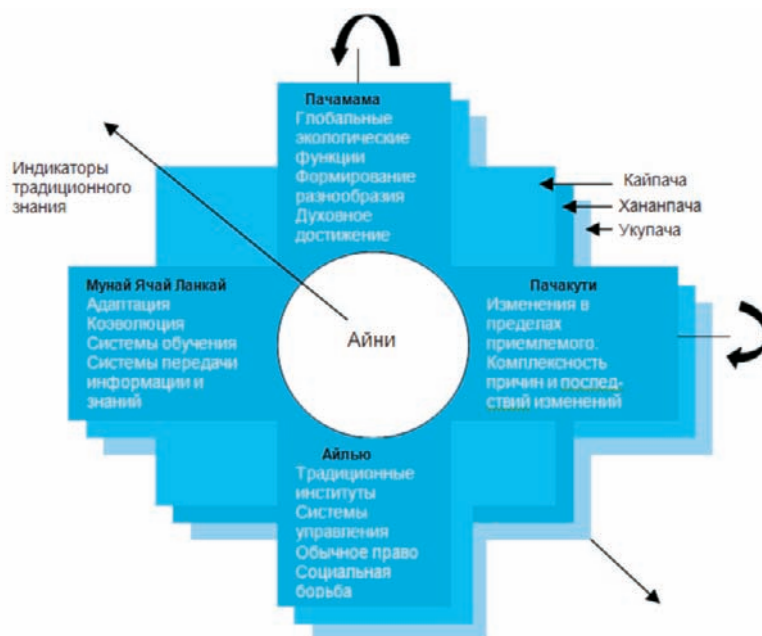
Пачамама
Глобальные экологические функции
Формирование разнообразия
Духовное достижение

Индикаторы традиционного знания

Кайпача
Ханапача
Укупача

Мунай Ячай Ланкай
Адаптация
Коэволюция
Системы обучения
Системы передачи информации и знаний

Айни

Пачакути
Изменения в пределах приемлемого.
Комплексность причин и последствий изменений

Айлью
Традиционные институты
Системы управления
Обычное право
Социальная борьба